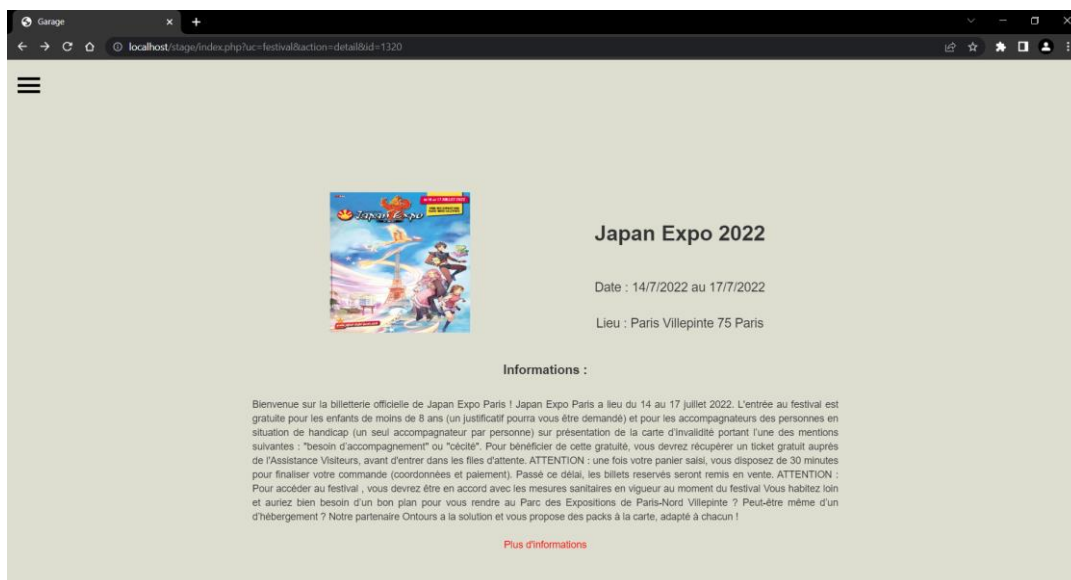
Garage

localhost/stage/index.php?uc=festival&action=detail&id=1320

Japan Expo

Japan Expo 2022

Date : 14/7/2022 au 17/7/2022

Lieu : Paris Villepinte 75 Paris

Informations :

Bienvenue sur la billetterie officielle de Japan Expo Paris ! Japan Expo Paris a lieu du 14 au 17 juillet 2022. L'entrée au festival est gratuite pour les enfants de moins de 8 ans (un justificatif pourra vous être demandé) et pour les accompagnateurs des personnes en situation de handicap (un seul accompagnateur par personne) sur présentation de la carte d'invalidité portant l'une des mentions suivantes : "besoin d'accompagnement" ou "cécité". Pour bénéficier de cette gratuité, vous devrez récupérer un ticket gratuit auprès de l'Assistance Visiteurs, avant d'entrer dans les files d'attente. ATTENTION : une fois votre panier saisi, vous disposez de 30 minutes pour finaliser votre commande (coordonnées et paiement). Passé ce délai, les billets reservés seront remis en vente. ATTENTION : Pour accéder au festival , vous devrez être en accord avec les mesures sanitaires en vigueur au moment du festival Vous habitez loin et auriez bien besoin d'un bon plan pour vous rendre au Parc des Expositions de Paris-Nord Villepinte ? Peut-être même d'un d'hébergement ? Notre partenaire Ontours a la solution et vous propose des packs à la carte, adapté à chacun !

Plus d'informations